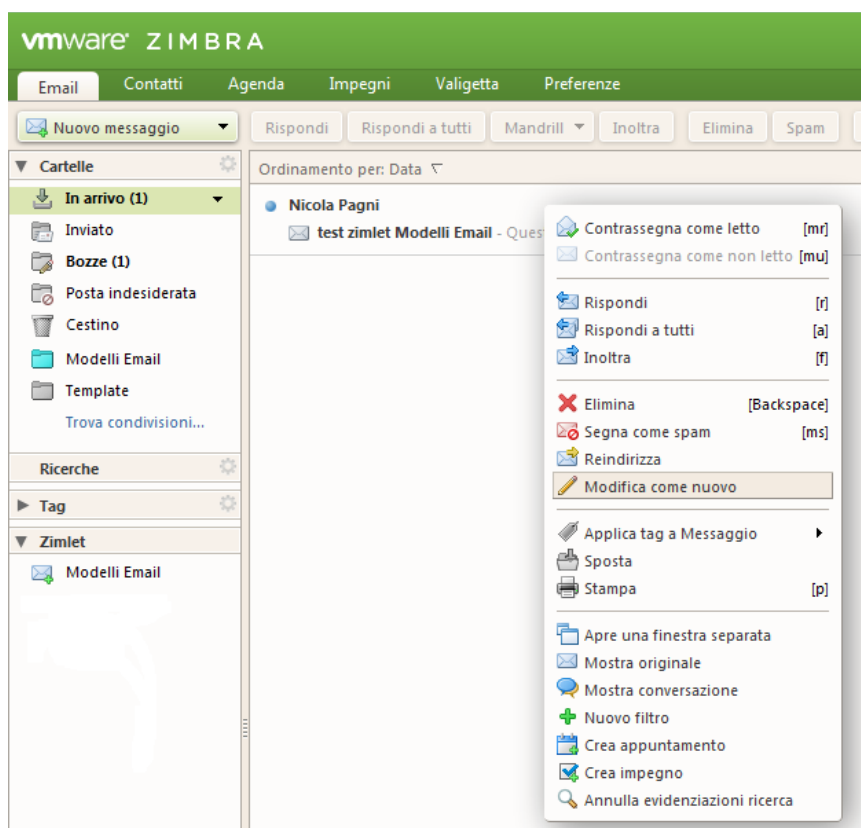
vmware ZIMBRA

Email Contatti Agenda Impegni Valigetta Preferenze

Nuovo messaggio Rispondi Rispondi a tutti Mandrill Inoltra Elimina Spam

Cartelle
In arrivo (1)
Inviato
Bozze (1)
Posta indesiderata
Cestino
Modelli Email
Template
Trova condivisioni...

Ricerche

Tag

Zimlet
Modelli Email

Ordinamento per: Data

Nicola Pagni
test zimlet Modelli Email - Quest

Contrassegna come letto [mr]
Contrassegna come non letto [mu]
Rispondi [r]
Rispondi a tutti [a]
Inoltra [f]
Elimina [Backspace]
Segna come spam [ms]
Reindirizza
Modifica come nuovo
Applica tag a Messaggio
Sposta
Stampa [p]
Apre una finestra separata
Mostra originale
Mostra conversazione
Nuovo filtro
Crea appuntamento
Crea impegno
Annulla evidenziazioni ricerca